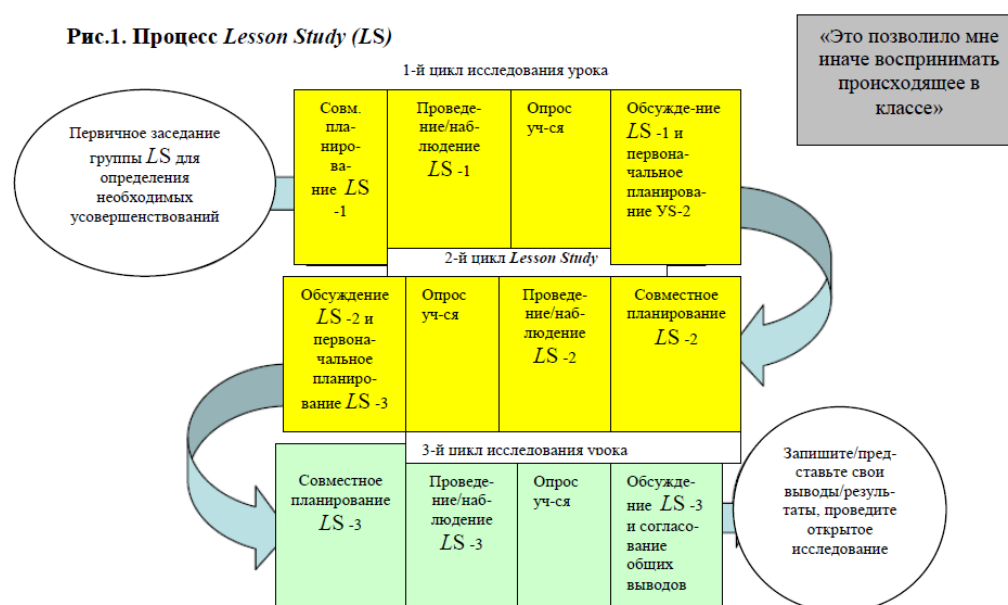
Рис.1. Процесс *Lesson Study (LS)*

«Это позволило мне иначе воспринимать происходящее в классе»

1-й цикл исследования урока

Первичное заседание группы $LS$ для определения необходимых усовершенствований

| Совм. планирование $LS$ -1 | Проведение/наблюдение $LS$ -1 | Опрос уч-ся | Обсужде-ние $LS$ -1 и первоначальное планирование УS-2 |
|---|---|---|---|

2-й цикл *Lesson Study*

| Обсуждение $LS$ -2 и первоначальное планирование $LS$ -3 | Опрос уч-ся | Проведение/наблюдение $LS$ -2 | Совместное планирование $LS$ -2 |
|---|---|---|---|

3-й цикл исследования урока

| Совместное планирование $LS$ -3 | Проведение/наблюдение $LS$ -3 | Опрос уч-ся | Обсуждение $LS$ -3 и согласование общих выводов |
|---|---|---|---|

Запишите/представьте свои выводы/результаты, проведите открытое исследование